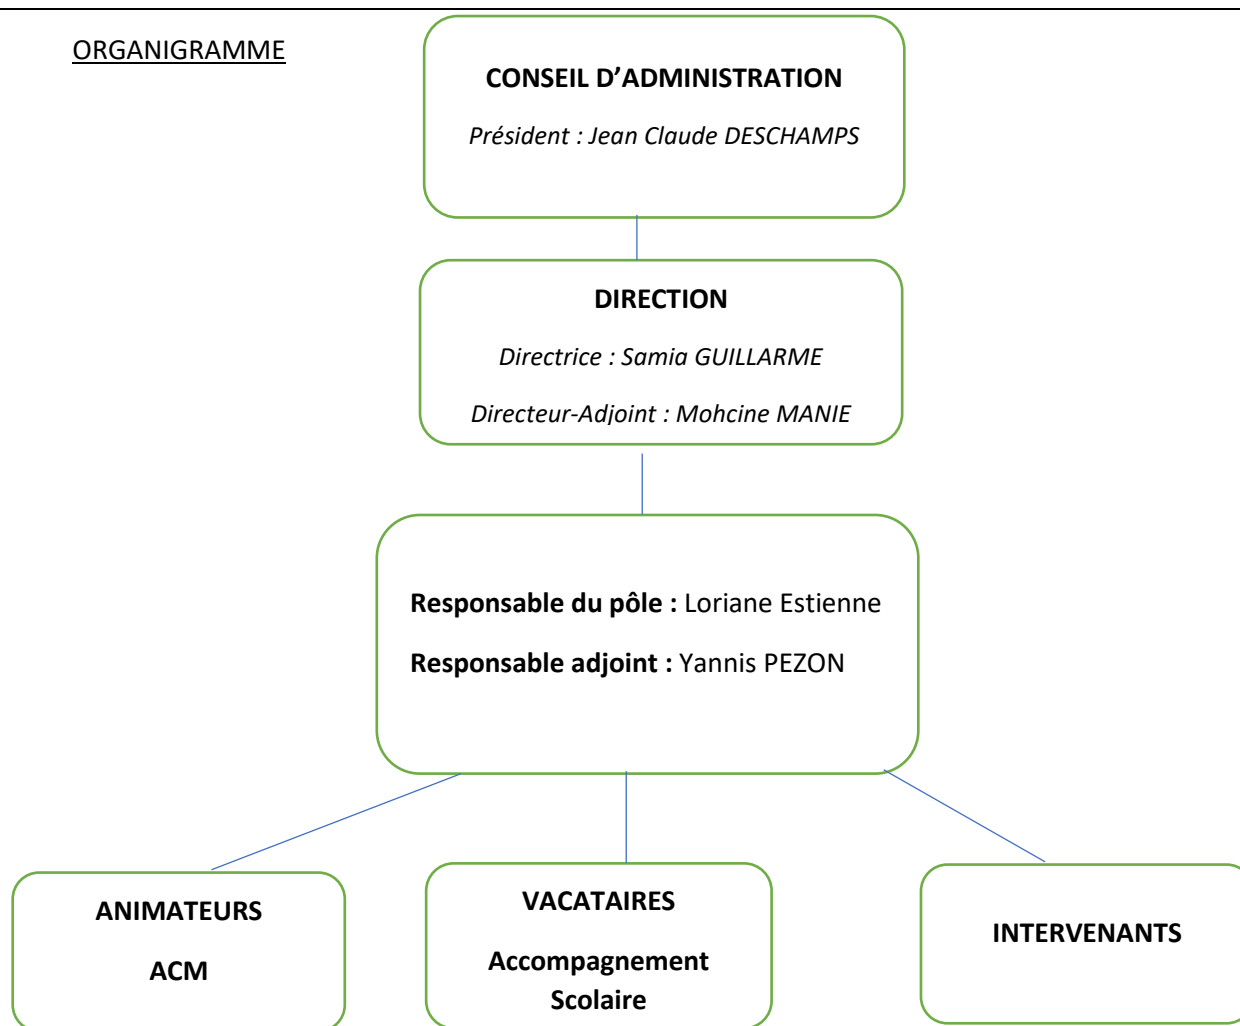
ORGANIGRAMME

CONSEIL D'ADMINISTRATION

Président : Jean Claude DESCHAMPS

DIRECTION

Directrice : Samia GUILLARME

Directeur-Adjoint : Mohcine MANIE

Responsable du pôle : Loriane Estienne

Responsable adjoint : Yannis PEZON

ANIMATEURS

ACM

VACATAIRES

Accompagnement Scolaire

INTERVENANTS